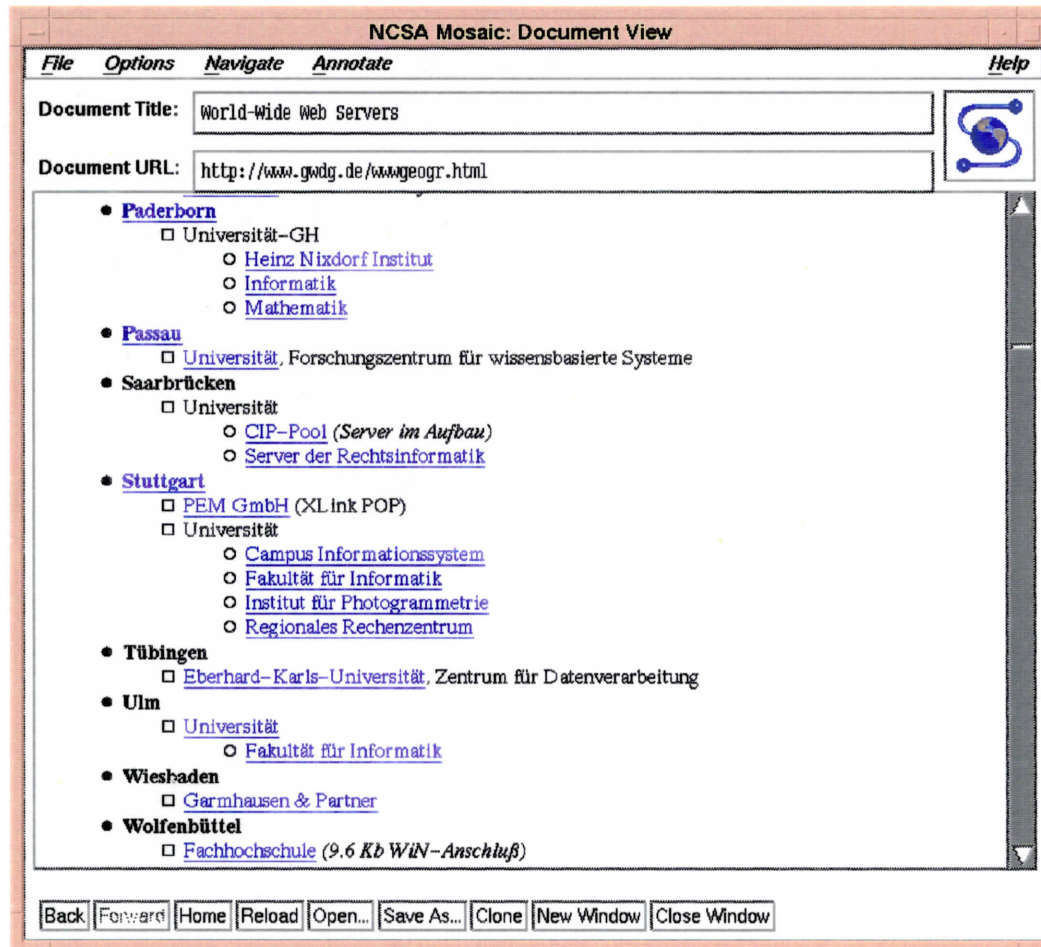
NCSA Mosaic: Document View

File Options Navigate Annotate Help

Document Title: World-Wide Web Servers

Document URL: http://www.gwdg.de/wwwgeogr.html

• Paderborn
□ Universität–GH
○ Heinz Nixdorf Institut
○ Informatik
○ Mathematik
• Passau
□ Universität, Forschungszentrum für wissensbasierte Systeme
• Saarbrücken
□ Universität
○ CIP–Pool (Server im Aufbau)
○ Server der Rechtsinformatik
• Stuttgart
□ PEM GmbH (XLink POP)
□ Universität
○ Campus Informationssystem
○ Fakultät für Informatik
○ Institut für Photogrammetrie
○ Regionales Rechenzentrum
• Tübingen
□ Eberhard–Karls–Universität, Zentrum für Datenverarbeitung
• Ulm
□ Universität
○ Fakultät für Informatik
• Wiesbaden
□ Garmhausen & Partner
• Wolfenbüttel
□ Fachhochschule (9.6 Kb WiN–Anschluß)

Back Forward Home Reload Open... Save As... Clone New Window Close Window